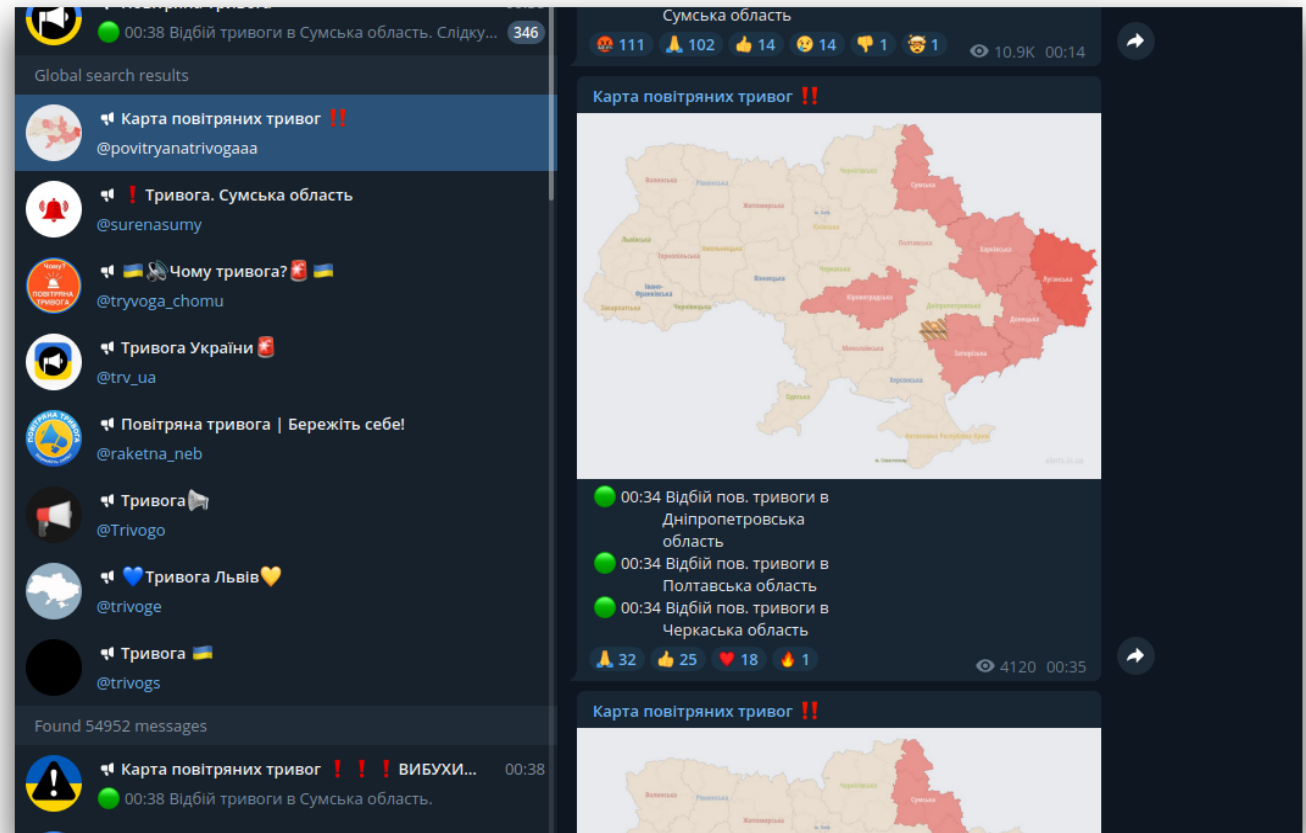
🟢 00:38 Відбій тривоги в Сумська область. Слідку... 346

Global search results

📢 Карта повітряних тривог ‼️
@povitryanatrivogaaa

📢 ❗ Тривога. Сумська область
@surenasumy

📢 🇺🇦🔊Чому тривога?🚨🇺🇦
@tryvoga_chomu

📢 Тривога України🚨
@trv_ua

📢 Повітряна тривога | Бережіть себе!
@raketna_neb

📢 Тривога📢
@Trivogo

📢 💙Тривога Львів💛
@trivoge

📢 Тривога 🇺🇦
@trivogs

Found 54952 messages

📢 Карта повітряних тривог ❗❗❗ ВИБУХИ... 00:38
🟢 00:38 Відбій тривоги в Сумська область.

Сумська область
😡 111 🙏 102 👍 14 😢 14 👎 1 🤯 1 10.9K 00:14

Карта повітряних тривог ‼️

Волинська Рівненська Житомирська Чернігівська Сумська Київ Київська Харківська Львівська Тернопільська Хмельницька Полтавська Луганська Івано-Франківська Черкаська Кіровоградська Дніпропетровська Закарпатська Чернівецька Вінницька Донецька Запорізька Миколаївська Одеська Херсонська Автономна Республіка Крим alerts.in.ua

🟢 00:34 Відбій пов. тривоги в Дніпропетровська область
🟢 00:34 Відбій пов. тривоги в Полтавська область
🟢 00:34 Відбій пов. тривоги в Черкаська область
🙏 32 👍 25 ❤️ 18 🔥 1 4120 00:35

Карта повітряних тривог ‼️